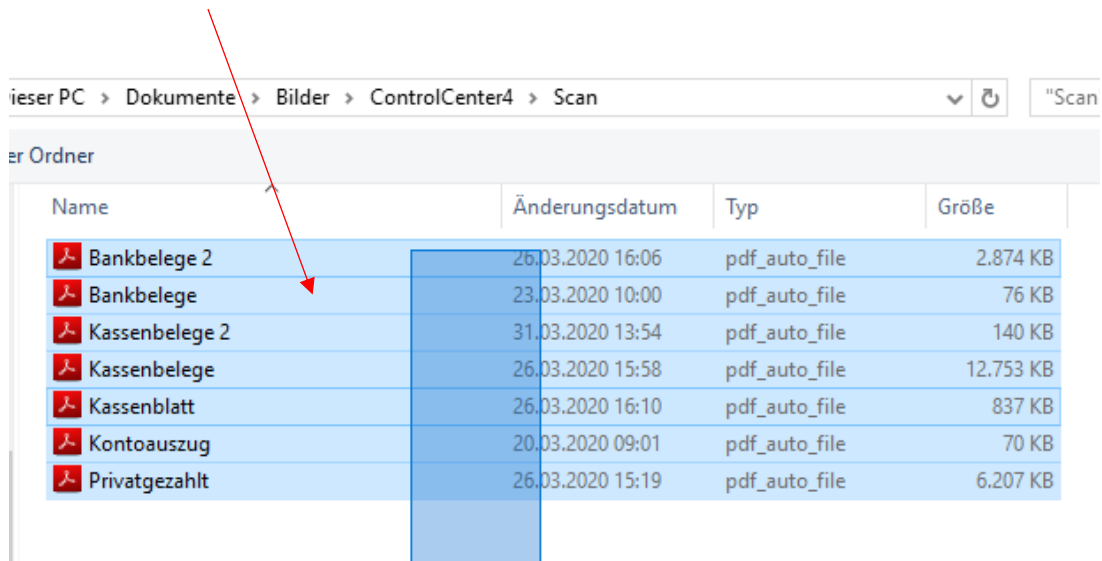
ieser PC > Dokumente > Bilder > ControlCenter4 > Scan

"Scan

er Ordner

| Name | Änderungsdatum | Typ | Größe |
|---|---|---|---|
| Bankbelege 2 | 26.03.2020 16:06 | pdf_auto_file | 2.874 KB |
| Bankbelege | 23.03.2020 10:00 | pdf_auto_file | 76 KB |
| Kassenbelege 2 | 31.03.2020 13:54 | pdf_auto_file | 140 KB |
| Kassenbelege | 26.03.2020 15:58 | pdf_auto_file | 12.753 KB |
| Kassenblatt | 26.03.2020 16:10 | pdf_auto_file | 837 KB |
| Kontoauszug | 20.03.2020 09:01 | pdf_auto_file | 70 KB |
| Privatgezahlt | 26.03.2020 15:19 | pdf_auto_file | 6.207 KB |